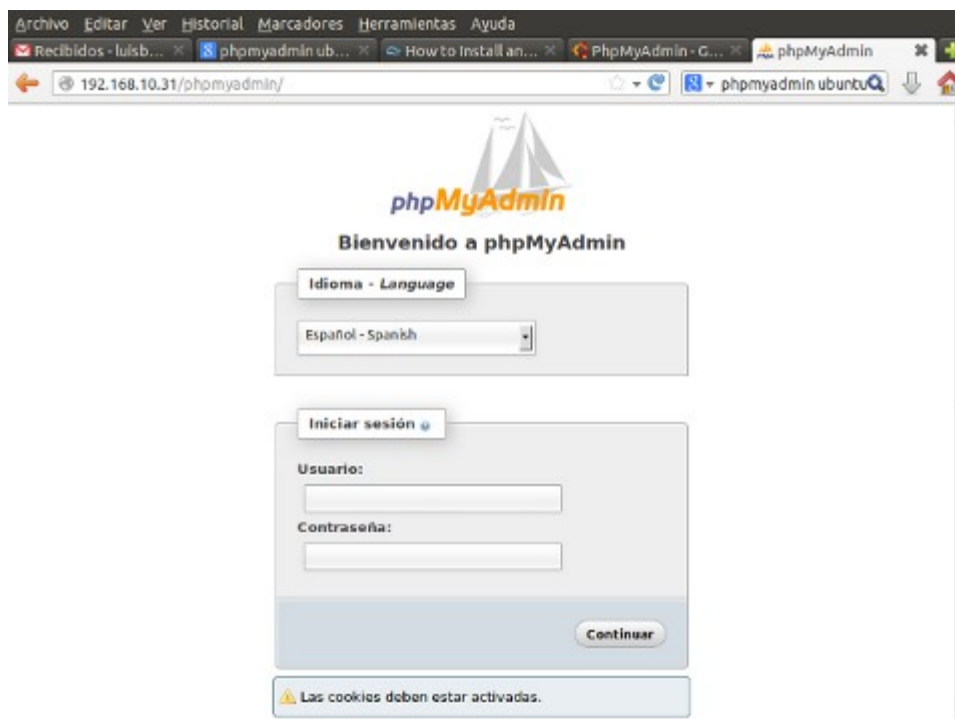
Archivo Editar Ver Historial Marcadores Herramientas Ayuda

Recibidos - luisb... phpmyadmin ub... How to install an... PhpMyAdmin - G... phpMyAdmin

192.168.10.31/phpmyadmin/

phpmyadmin ubuntu

phpMyAdmin

Bienvenido a phpMyAdmin

Idioma - *Language*

Español - Spanish

Iniciar sesión

Usuario:

Contraseña:

Continuar

Las cookies deben estar activadas.